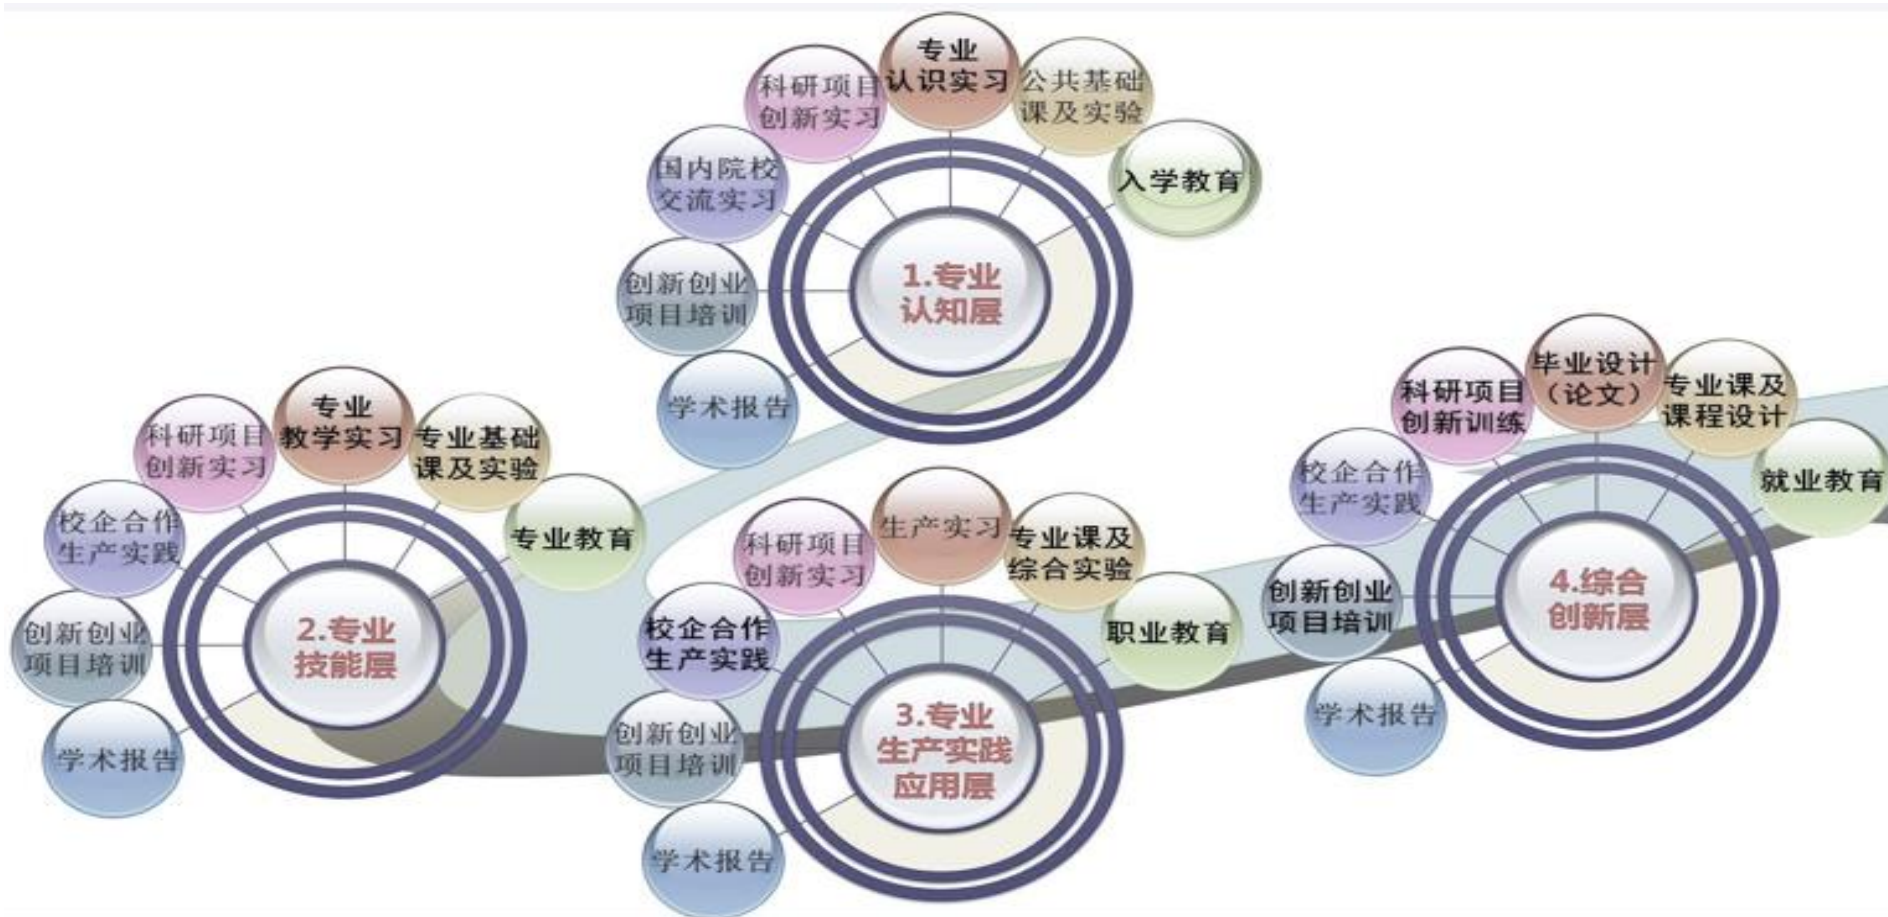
1.专业认知层

专业认识实习
科研项目创新实习
公共基础课及实验
国内院校交流实习
入学教育
创新创业项目培训
学术报告

2.专业技能层

专业教学实习
科研项目创新实习
专业基础课及实验
校企合作生产实践
专业教育
创新创业项目培训
学术报告

3.专业生产实践应用层

生产实习
科研项目创新实习
专业课及综合实验
校企合作生产实践
职业教育
创新创业项目培训
学术报告

4.综合创新层

毕业设计（论文）
科研项目创新训练
专业课及课程设计
校企合作生产实践
就业教育
创新创业项目培训
学术报告